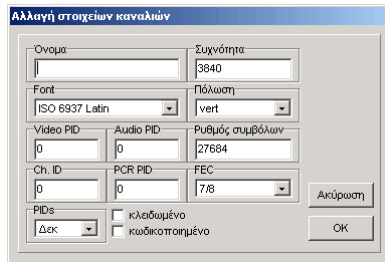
Αλλαγή στοιχείων καναλιών

Ονομα

Συχνότητα
3840

Font
ISO 6937 Latin

Πόλωση
vert

Video PID
0

Audio PID
0

Ρυθμός συμβόλων
27684

Ch. ID
0

PCR PID
0

FEC
7/8

Ακύρωση

PIDs
Δεκ

κλειδωμένο
κωδικοποιημένο

OK